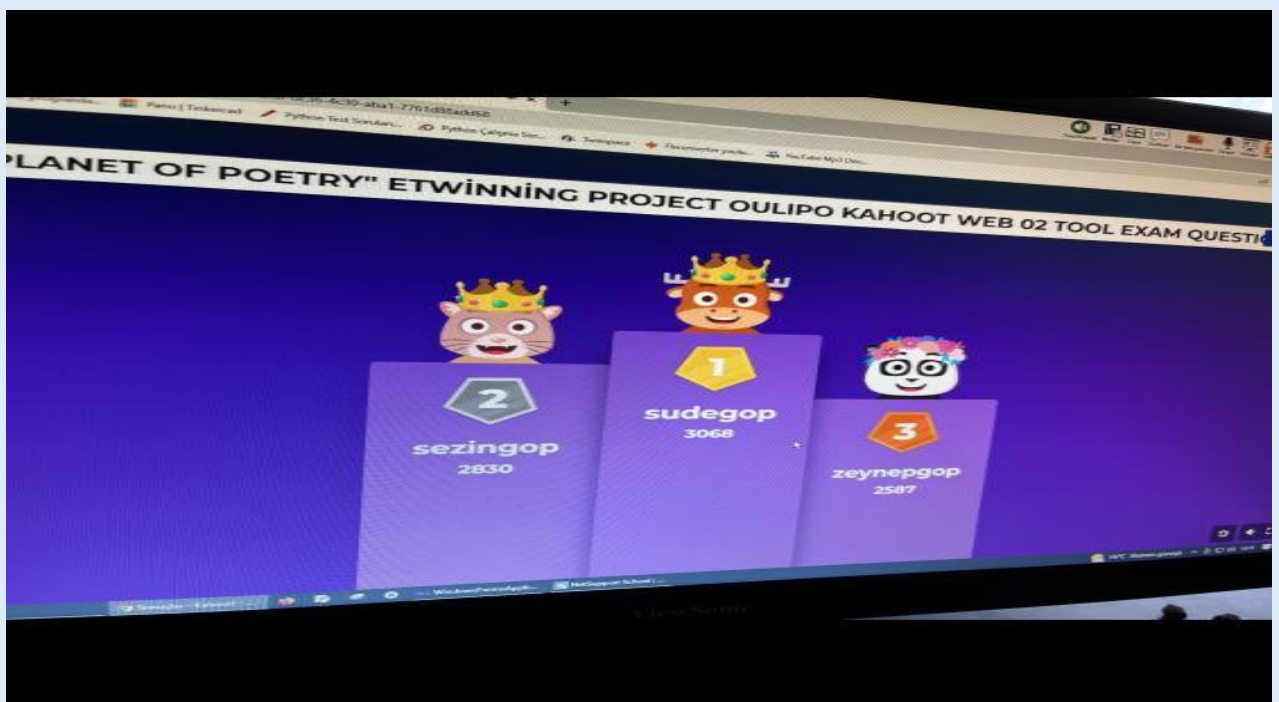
Piano | Tinkercad
Python Test Soruları...
Python Çalışma Sor...
YouTube Mp3 Dön...

PLANET OF POETRY" ETWİNNİNG PROJECT OULIPO KAHOOT WEB 02 TOOL EXAM QUESTI

2
sezingop
2830

1
sudegop
3068

3
zeynepgop
2587

ViewSonic